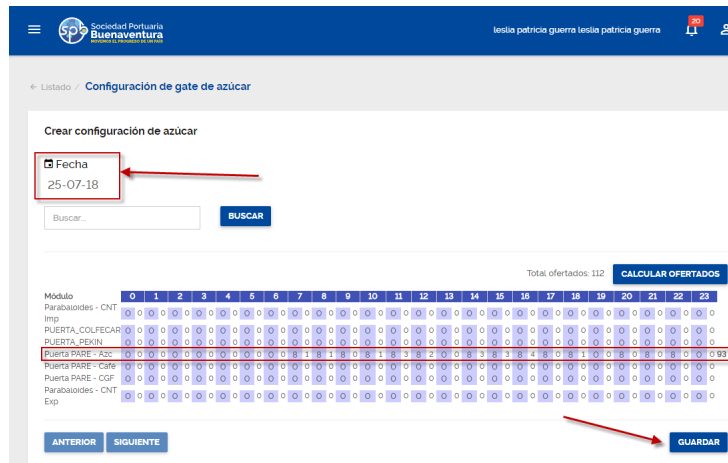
spb Sociedad Portuaria Buenaventura MOVEMOS EL PROGRESO DE UN PAÍS

leslia patricia guerra leslia patricia guerra 20

← Listado / Configuración de gate de azúcar

Crear configuración de azúcar

Fecha
25-07-18

Buscar...
BUSCAR

Total ofertados: 112 CALCULAR OFERTADOS

| Módulo | 0 | 1 | 2 | 3 | 4 | 5 | 6 | 7 | 8 | 9 | 10 | 11 | 12 | 13 | 14 | 15 | 16 | 17 | 18 | 19 | 20 | 21 | 22 | 23 | |
|---|---|---|---|---|---|---|---|---|---|---|---|---|---|---|---|---|---|---|---|---|---|---|---|---|---|
| Parabalodes - CNT Imp | 0 0 | 0 0 | 0 0 | 0 0 | 0 0 | 0 0 | 0 0 | 0 0 | 0 0 | 0 0 | 0 0 | 0 0 | 0 0 | 0 0 | 0 0 | 0 0 | 0 0 | 0 0 | 0 0 | 0 0 | 0 0 | 0 0 | 0 0 | 0 0 | |
| PUERTA_COLFECAR | 0 0 | 0 0 | 0 0 | 0 0 | 0 0 | 0 0 | 0 0 | 0 0 | 0 0 | 0 0 | 0 0 | 0 0 | 0 0 | 0 0 | 0 0 | 0 0 | 0 0 | 0 0 | 0 0 | 0 0 | 0 0 | 0 0 | 0 0 | 0 0 | |
| PUERTA_PEKIN | 0 0 | 0 0 | 0 0 | 0 0 | 0 0 | 0 0 | 0 0 | 0 0 | 0 0 | 0 0 | 0 0 | 0 0 | 0 0 | 0 0 | 0 0 | 0 0 | 0 0 | 0 0 | 0 0 | 0 0 | 0 0 | 0 0 | 0 0 | 0 0 | |
| Puerta PARE - Azc | 0 0 | 0 0 | 0 0 | 0 0 | 0 0 | 0 0 | 0 0 | 8 1 | 8 1 | 8 0 | 8 1 | 8 3 | 8 2 | 0 0 | 8 3 | 8 3 | 8 4 | 8 0 | 8 1 | 0 0 | 8 0 | 8 0 | 8 0 | 0 0 | 93 |
| Puerta PARE - Cafe | 0 0 | 0 0 | 0 0 | 0 0 | 0 0 | 0 0 | 0 0 | 0 0 | 0 0 | 0 0 | 0 0 | 0 0 | 0 0 | 0 0 | 0 0 | 0 0 | 0 0 | 0 0 | 0 0 | 0 0 | 0 0 | 0 0 | 0 0 | 0 0 | |
| Puerta PARE - CGF | 0 0 | 0 0 | 0 0 | 0 0 | 0 0 | 0 0 | 0 0 | 0 0 | 0 0 | 0 0 | 0 0 | 0 0 | 0 0 | 0 0 | 0 0 | 0 0 | 0 0 | 0 0 | 0 0 | 0 0 | 0 0 | 0 0 | 0 0 | 0 0 | |
| Parabalodes - CNT Exp | 0 0 | 0 0 | 0 0 | 0 0 | 0 0 | 0 0 | 0 0 | 0 0 | 0 0 | 0 0 | 0 0 | 0 0 | 0 0 | 0 0 | 0 0 | 0 0 | 0 0 | 0 0 | 0 0 | 0 0 | 0 0 | 0 0 | 0 0 | 0 0 | |

ANTERIOR SIGUIENTE GUARDAR